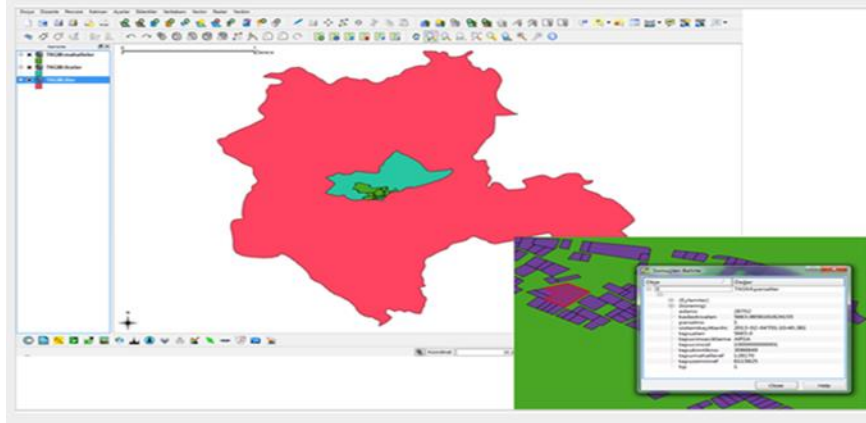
Dosya Düzenle Görünüm Katman Ayarlar Eklentiler Vektör Raster Yardım

Katmanlar
TKGMmahalleler
TKGMilceler
TKGMiller

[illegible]

Sonuçları Belirle
Obje Değer
TKGMKparseller
(Eylemler)
(Sistemsiz)
adamo
kadastroalan
parselno
sistemkayıttarihi
tapualani
tapucinsaciklama
tapuzeminref
tapualanfare
tapumahalleref
tapuzeminref
tip

Close Help

Koordinat